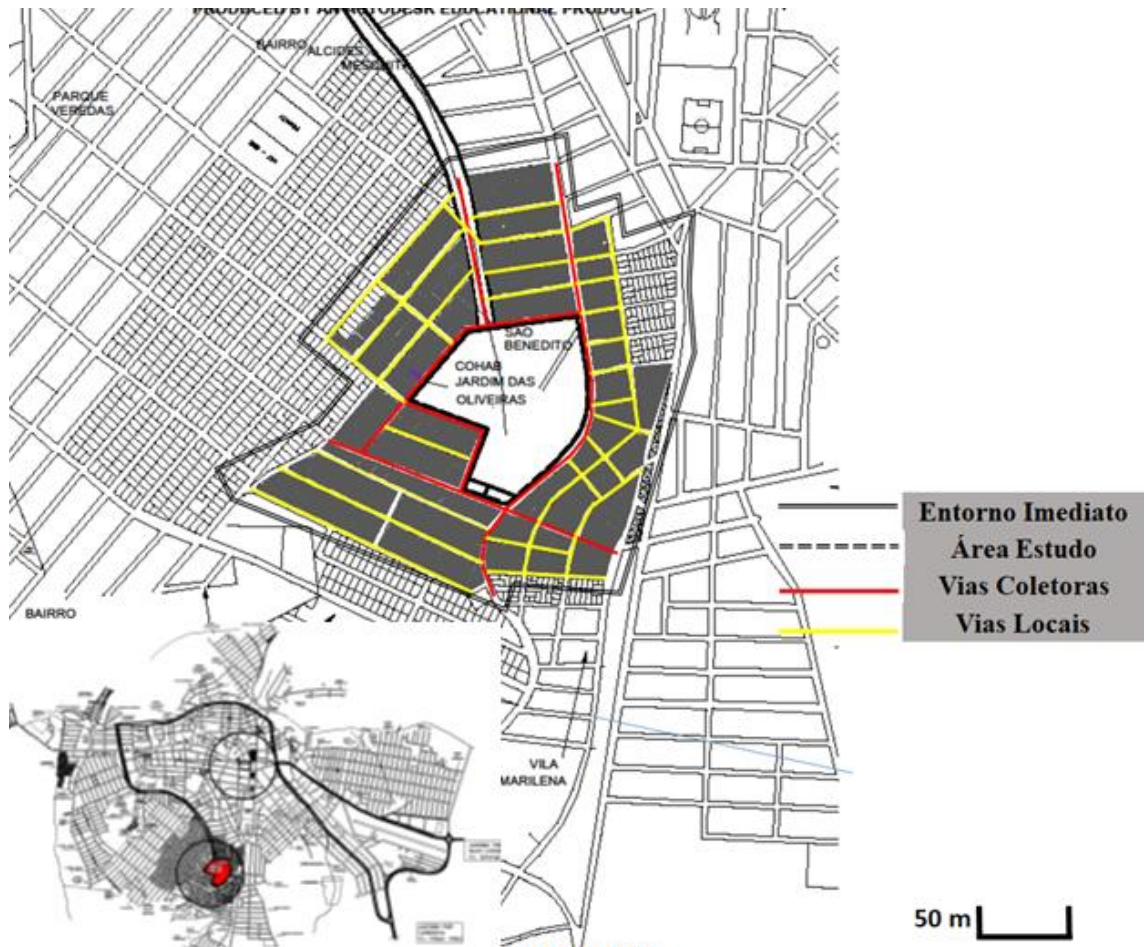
PRODUCED BY AN AUTODESK EDUCATIONAL PRODUCT

BAIRRO ALCIDES MESQUITA

PARQUE VEREDAS

SÃO BENEDITO

COHAB JARDIM DAS OLIVEIRAS

BAIRRO

VILA MARILENA

Entorno Imediato
Área Estudo
Vias Coletoras
Vias Locais

50 m